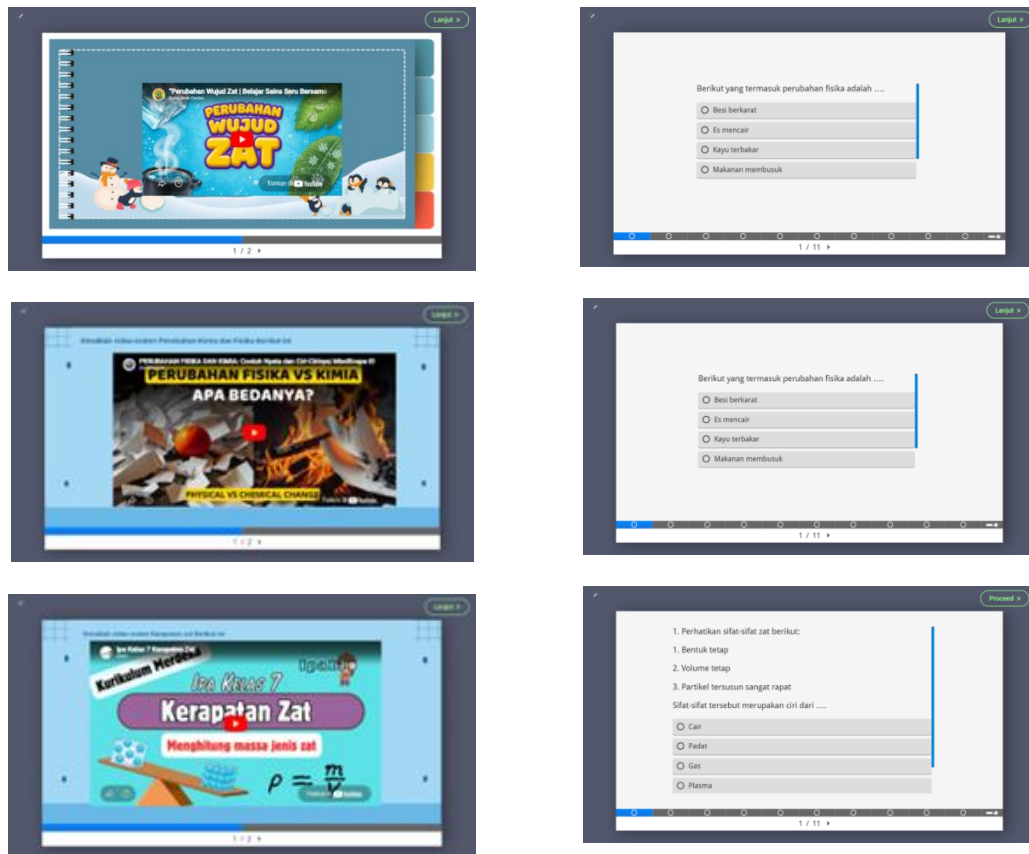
Lanjut >

"Perubahan Wujud Zat | Belajar Sains Seru Bersama

PERUBAHAN WUJUD ZAT

Tonton di YouTube

1 / 2 ▸

Lanjut >

Berikut yang termasuk perubahan fisika adalah ....

Besi berkarat

Es mencair

Kayu terbakar

Makanan membusuk

1 / 11 ▸

Lanjut >

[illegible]

PERUBAHAN FISIKA DAN KIMIA: Contoh Nyata dan Ciri-Cirinya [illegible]

PERUBAHAN FISIKA VS KIMIA

APA BEDANYA?

PHYSICAL VS CHEMICAL CHANGE

Tonton di YouTube

1 / 2 ▸

Lanjut >

Berikut yang termasuk perubahan fisika adalah ....

Besi berkarat

Es mencair

Kayu terbakar

Makanan membusuk

1 / 11 ▸

Lanjut >

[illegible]

Ipa Kelas 7 Kerapatan Zat

Kurikulum Merdeka

IPA KELAS 7

Kerapatan Zat

Menghitung massa jenis zat

$\rho = \frac{m}{V}$

Tonton di YouTube

1 / 2 ▸

Proceed >

1. Perhatikan sifat-sifat zat berikut:

1. Bentuk tetap

2. Volume tetap

3. Partikel tersusun sangat rapat

Sifat-sifat tersebut merupakan ciri dari ....

Cair

Padat

Gas

Plasma

1 / 11 ▸